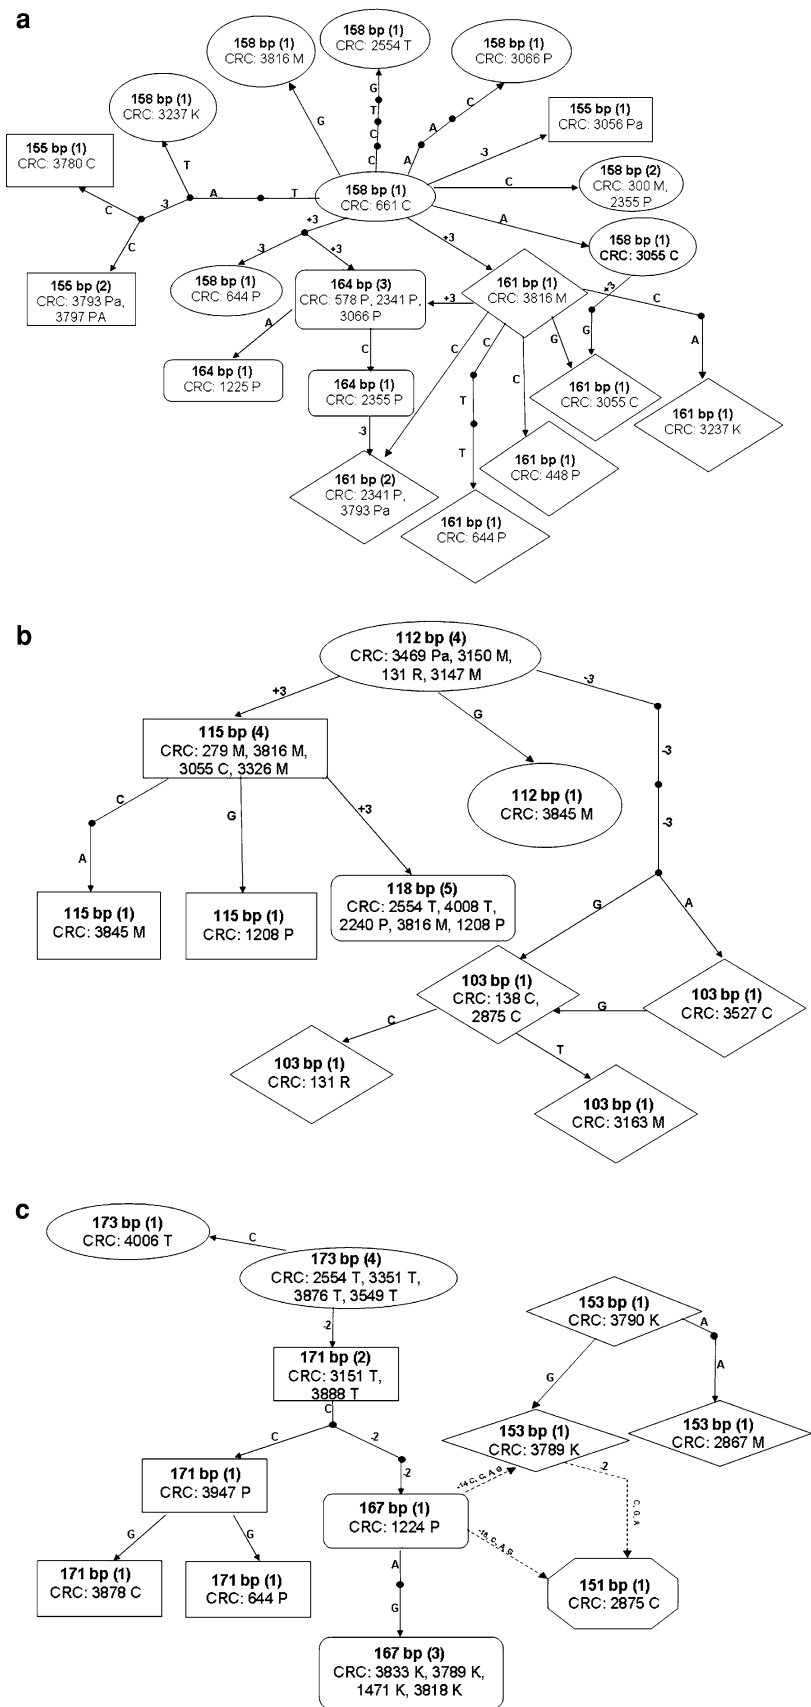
a

158 bp (1)
CRC: 3816 M

158 bp (1)
CRC: 2554 T

158 bp (1)
CRC: 3066 P

158 bp (1)
CRC: 3237 K

155 bp (1)
CRC: 3056 Pa

155 bp (1)
CRC: 3780 C

158 bp (1)
CRC: 661 C

158 bp (2)
CRC: 300 M, 2355 P

155 bp (2)
CRC: 3793 Pa, 3797 PA

158 bp (1)
CRC: 3055 C

158 bp (1)
CRC: 644 P

164 bp (3)
CRC: 578 P, 2341 P, 3066 P

161 bp (1)
CRC: 3816 M

164 bp (1)
CRC: 1225 P

164 bp (1)
CRC: 2355 P

161 bp (1)
CRC: 3055 C

161 bp (1)
CRC: 3237 K

161 bp (1)
CRC: 448 P

161 bp (2)
CRC: 2341 P, 3793 Pa

161 bp (1)
CRC: 644 P

G T C C A C -3 A T T -3 C C C A +3 -3 +3 +3 +3 +3 A C C C G T C -3 T G A

b

112 bp (4)
CRC: 3469 Pa, 3150 M, 131 R, 3147 M

+3 G -3 -3 -3

115 bp (4)
CRC: 279 M, 3816 M, 3055 C, 3326 M

112 bp (1)
CRC: 3845 M

C A G +3

115 bp (1)
CRC: 3845 M

115 bp (1)
CRC: 1208 P

118 bp (5)
CRC: 2554 T, 4008 T, 2240 P, 3816 M, 1208 P

G A

103 bp (1)
CRC: 138 C, 2875 C

103 bp (1)
CRC: 3527 C

G C T

103 bp (1)
CRC: 131 R

103 bp (1)
CRC: 3163 M

c

173 bp (1)
CRC: 4006 T

C

173 bp (4)
CRC: 2554 T, 3351 T, 3876 T, 3549 T

-2

153 bp (1)
CRC: 3790 K

A A

171 bp (2)
CRC: 3151 T, 3888 T

G

C

153 bp (1)
CRC: 3789 K

153 bp (1)
CRC: 2867 M

C -2 -2

171 bp (1)
CRC: 3947 P

-14 C, C, A, G -2 C, G, A

167 bp (1)
CRC: 1224 P

-16 C, A, G

G G

171 bp (1)
CRC: 3878 C

171 bp (1)
CRC: 644 P

151 bp (1)
CRC: 2875 C

A G

167 bp (3)
CRC: 3833 K, 3789 K, 1471 K, 3818 K